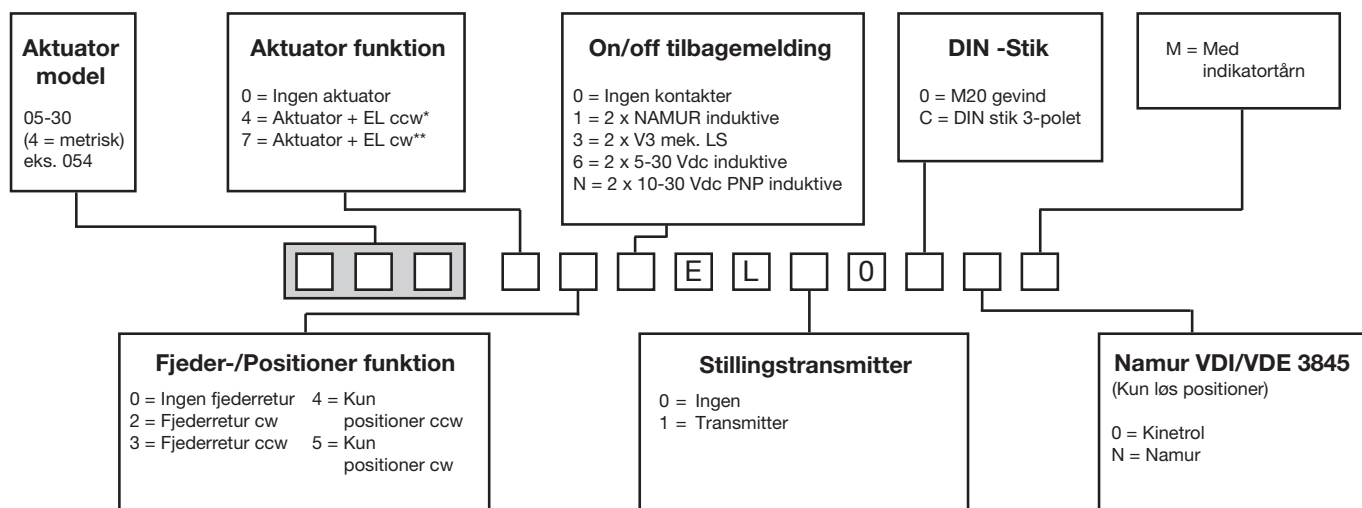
**Aktuator model**

05-30
(4 = metrisk)
eks. 054

**Aktuator funktion**

0 = Ingen aktuator
4 = Aktuator + EL ccw*
7 = Aktuator + EL cw**

**On/off tilbagemelding**

0 = Ingen kontakter
1 = 2 x NAMUR induktive
3 = 2 x V3 mek. LS
6 = 2 x 5-30 Vdc induktive
N = 2 x 10-30 Vdc PNP induktive

**DIN -Stik**

0 = M20 gevind
C = DIN stik 3-polet

M = Med indikatortårn

E L 0

**Fjeder-/Positioner funktion**

0 = Ingen fjederretur
2 = Fjederretur cw
3 = Fjederretur ccw
4 = Kun positioner ccw
5 = Kun positioner cw

**Stillingstransmitter**

0 = Ingen
1 = Transmitter

**Namur VDI/VDE 3845**
(Kun løs positioner)

0 = Kinetrol
N = Namur